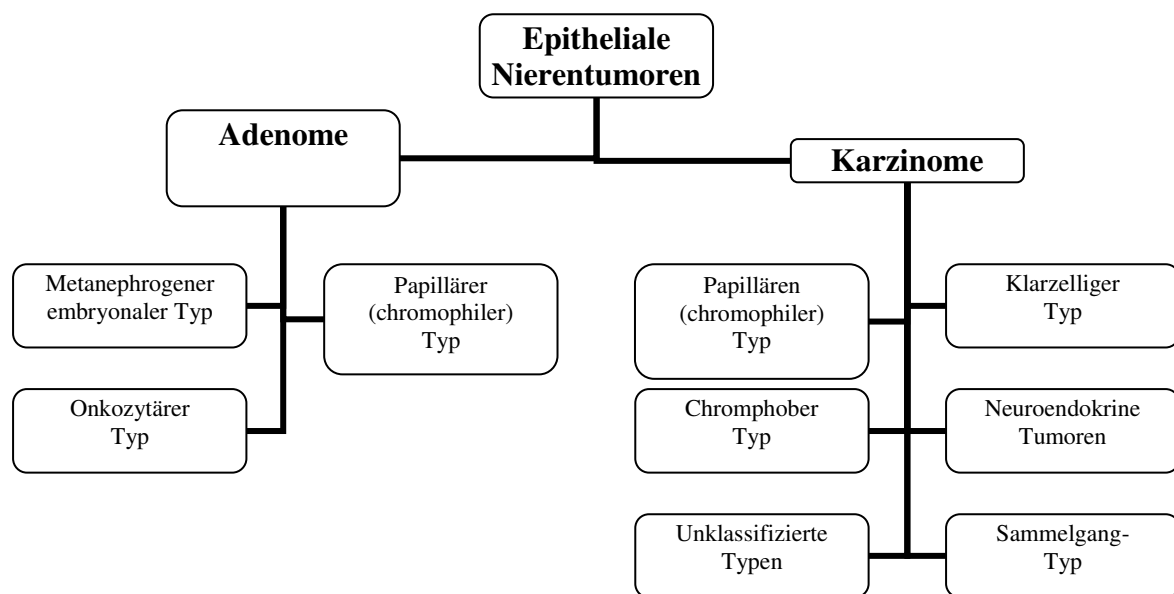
Epitheliale Nierentumoren

Adenome

Karzinome

Metanephrogener embryonaler Typ

Papillärer (chromophiler) Typ

Onkozytärer Typ

Papillären (chromophiler) Typ

Klarzelliger Typ

Chromphober Typ

Neuroendokrine Tumoren

Unklassifizierte Typen

Sammelgang-Typ